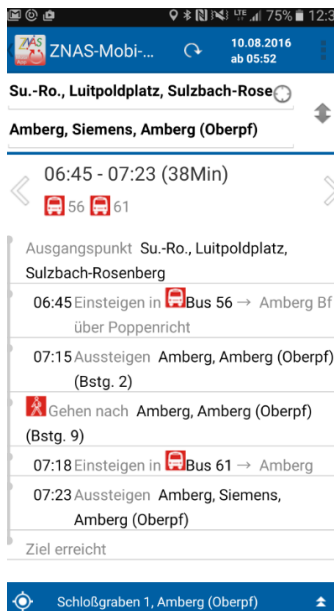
LTE 75% 12:3

ZNAS ZNAS-Mobi-... 10.08.2016 ab 05:52

Su.-Ro., Luitpoldplatz, Sulzbach-Rose

Amberg, Siemens, Amberg (Oberpf)

06:45 - 07:23 (38Min)

56 61

Ausgangspunkt Su.-Ro., Luitpoldplatz, Sulzbach-Rosenberg

06:45 Einsteigen in Bus 56 → Amberg Bf über Poppenricht

07:15 Aussteigen Amberg, Amberg (Oberpf) (Bstg. 2)

Gehen nach Amberg, Amberg (Oberpf) (Bstg. 9)

07:18 Einsteigen in Bus 61 → Amberg

07:23 Aussteigen Amberg, Siemens, Amberg (Oberpf)

Ziel erreicht

Schloßgraben 1, Amberg (Oberpf)